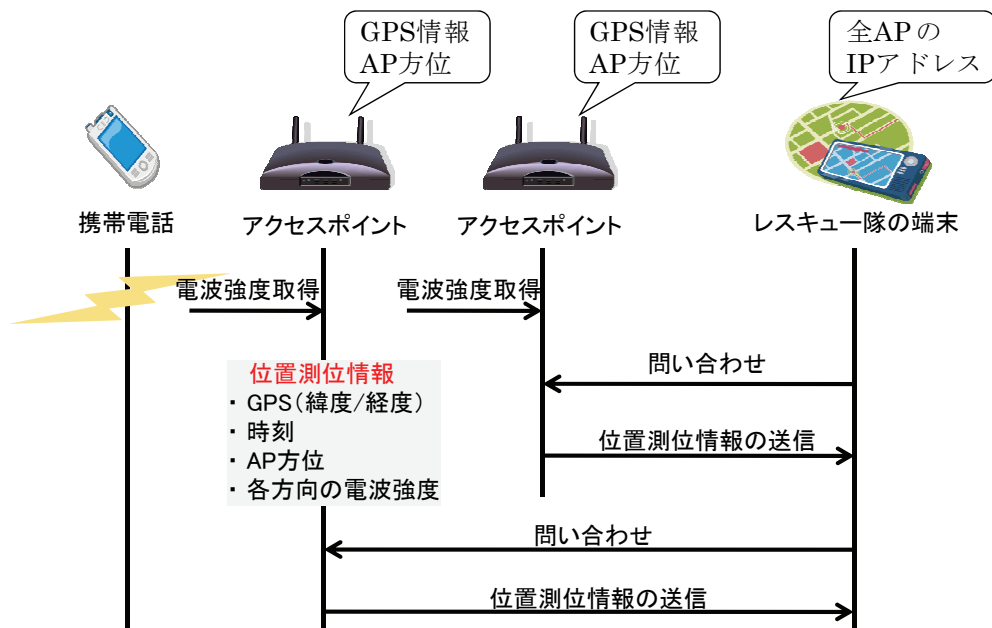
GPS情報
AP方位

GPS情報
AP方位

全APの
IPアドレス

携帯電話

アクセスポイント

アクセスポイント

レスキュー隊の端末

電波強度取得

電波強度取得

問い合わせ

位置測位情報
・ GPS（緯度/経度）
・ 時刻
・ AP方位
・ 各方向の電波強度

位置測位情報の送信

問い合わせ

位置測位情報の送信